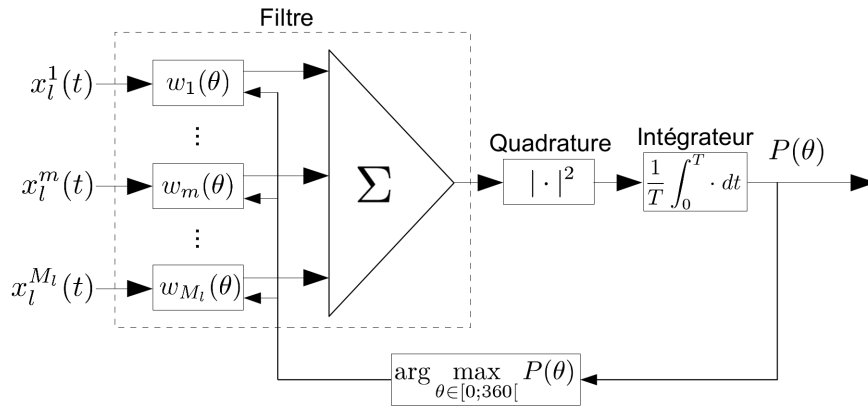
Filtre

$x_l^1(t)$ $w_1(\theta)$

$\vdots$

$x_l^m(t)$ $w_m(\theta)$

$\vdots$

$x_l^{M_l}(t)$ $w_{M_l}(\theta)$

$\Sigma$

Quadrature $|\cdot|^2$

Intégrateur $\frac{1}{T}\int_0^T \cdot \, dt$

$P(\theta)$

$\arg\max_{\theta\in[0;360[} P(\theta)$